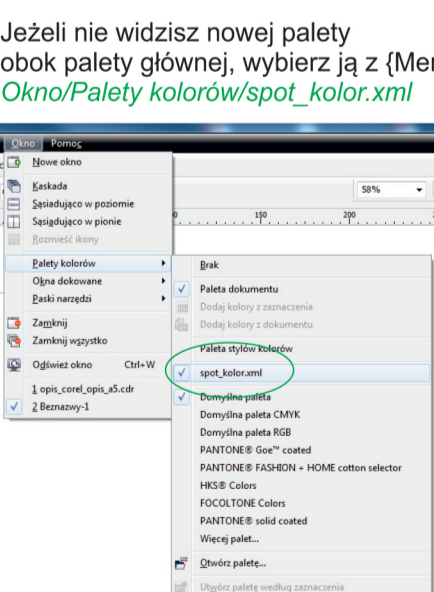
Jeżeli nie widzisz nowej palety obok palety głównej, wybierz ją z {Men

Okno/Palety kolorów/spot_kolor.xml

Okno Pomoc

Nowe okno

Kaskada

Sąsiadująco w poziomie

Sąsiadująco w pionie

Rozmieść ikony

Palety kolorów

Okna dokowane

Paski narzędzi

Zamknij

Zamknij wszystko

Odśwież okno Ctrl+W

1 opis_corel_opis_a5.cdr

2 Beznazwy-1

58%

150

200

Brak

Paleta dokumentu

Dodaj kolory z zaznaczenia

Dodaj kolory z dokumentu

Paleta stylów kolorów

spot_kolor.xml

Domyślna paleta

Domyślna paleta CMYK

Domyślna paleta RGB

PANTONE® Goe™ coated

PANTONE® FASHION + HOME cotton selector

HKS® Colors

FOCOLTONE Colors

PANTONE® solid coated

Więcej palet...

Otwórz paletę...

Utwórz paletę według zaznaczenia